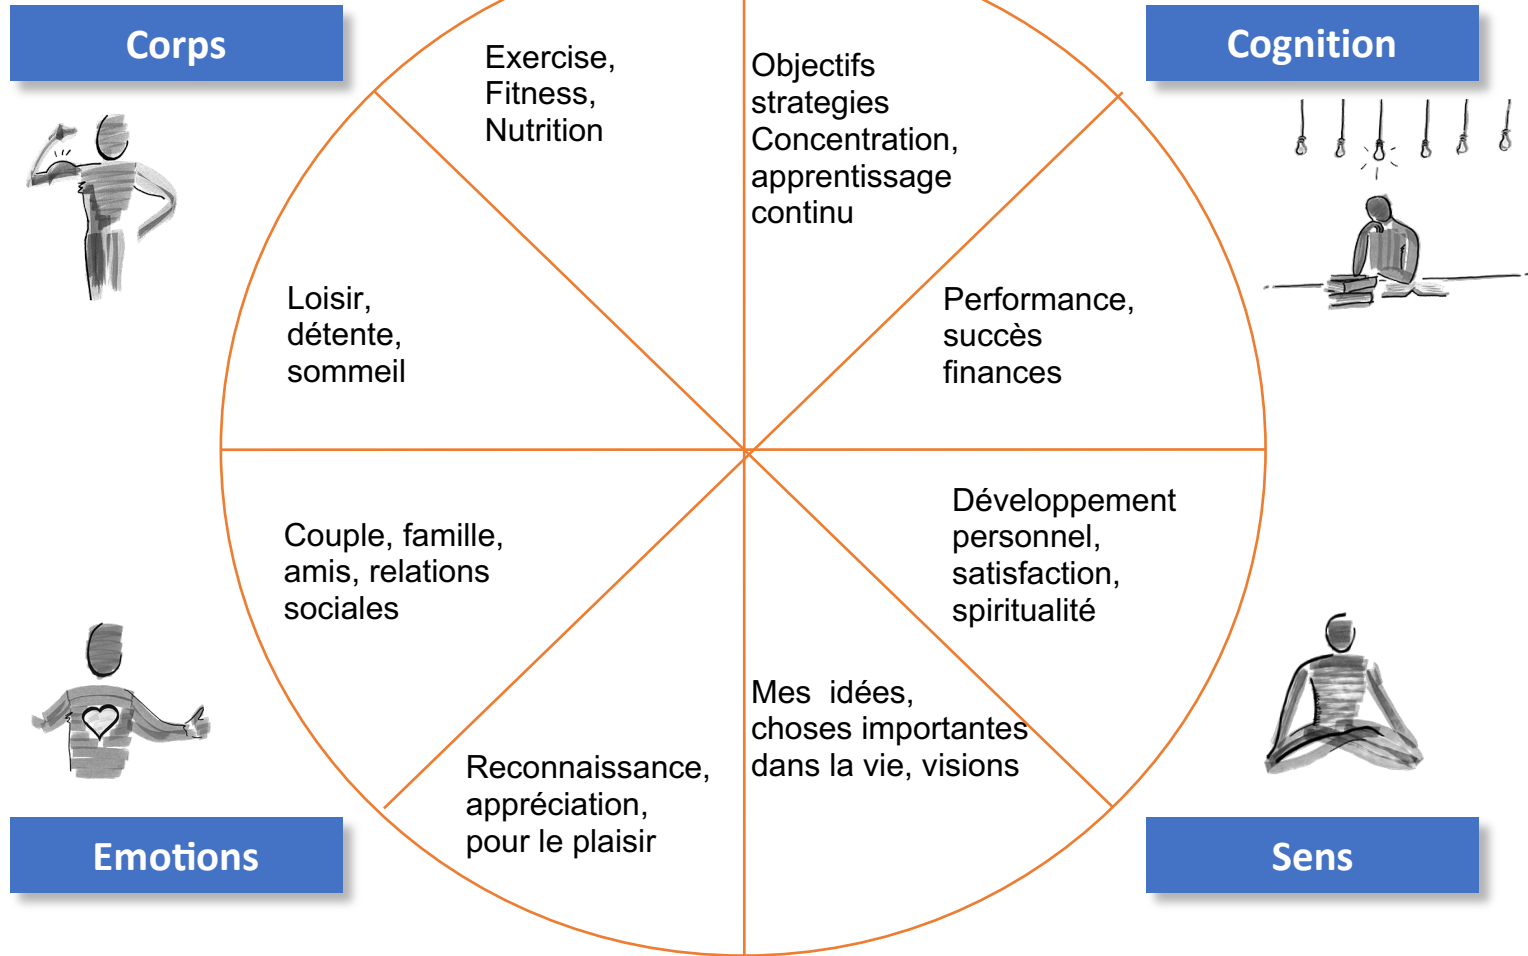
Corps

Cognition

Exercise, Fitness, Nutrition

Objectifs strategies Concentration, apprentissage continu

Loisir, détente, sommeil

Performance, succès finances

Couple, famille, amis, relations sociales

Développement personnel, satisfaction, spiritualité

Mes idées, choses importantes dans la vie, visions

Reconnaissance, appréciation, pour le plaisir

Emotions

Sens